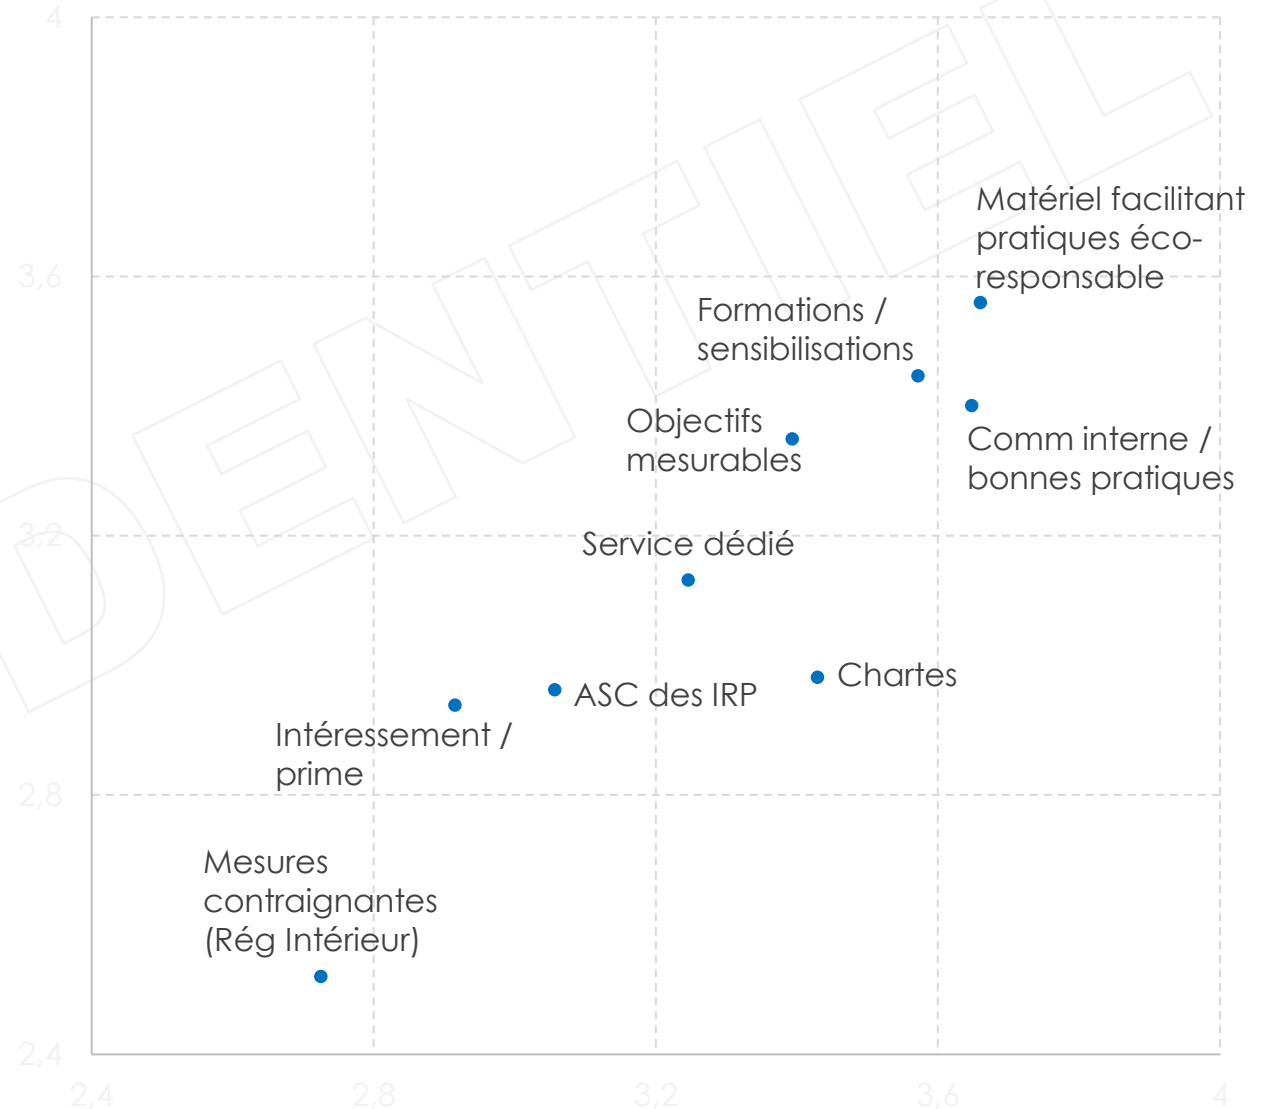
4

3,6

3,2

2,8

2,4

2,4

2,8

3,2

3,6

4

Matériel facilitant pratiques écoresponsable

Formations / sensibilisations

Objectifs mesurables

Comm interne / bonnes pratiques

Service dédié

Chartes

ASC des IRP

Intéressement / prime

Mesures contraignantes (Rég Intérieur)